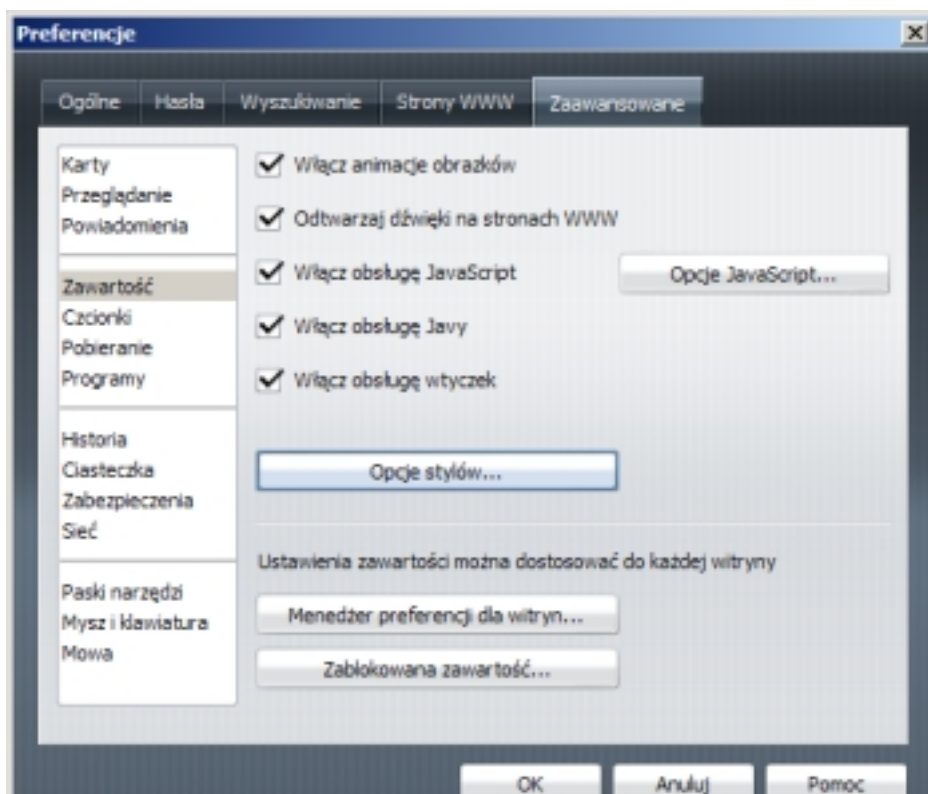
Preferencje

Ogólne | Hasła | Wyszukiwanie | Strony WWW | Zaawansowane

Karty
Przeglądanie
Powiadomienia

Zawartość
Czcionki
Pobieranie
Programy

Historia
Ciasteczka
Zabezpieczenia
Sieć

Paski narzędzi
Mysz i klawiatura
Mowa

Włącz animacje obrazków

Odtwarzaj dźwięki na stronach WWW

Włącz obsługę JavaScript

Opcje JavaScript...

Włącz obsługę Javy

Włącz obsługę wtyczek

Opcje stylów...

Ustawienia zawartości można dostosować do każdej witryny

Menedżer preferencji dla witryn...

Zablokowana zawartość...

OK

Anuluj

Pomoc